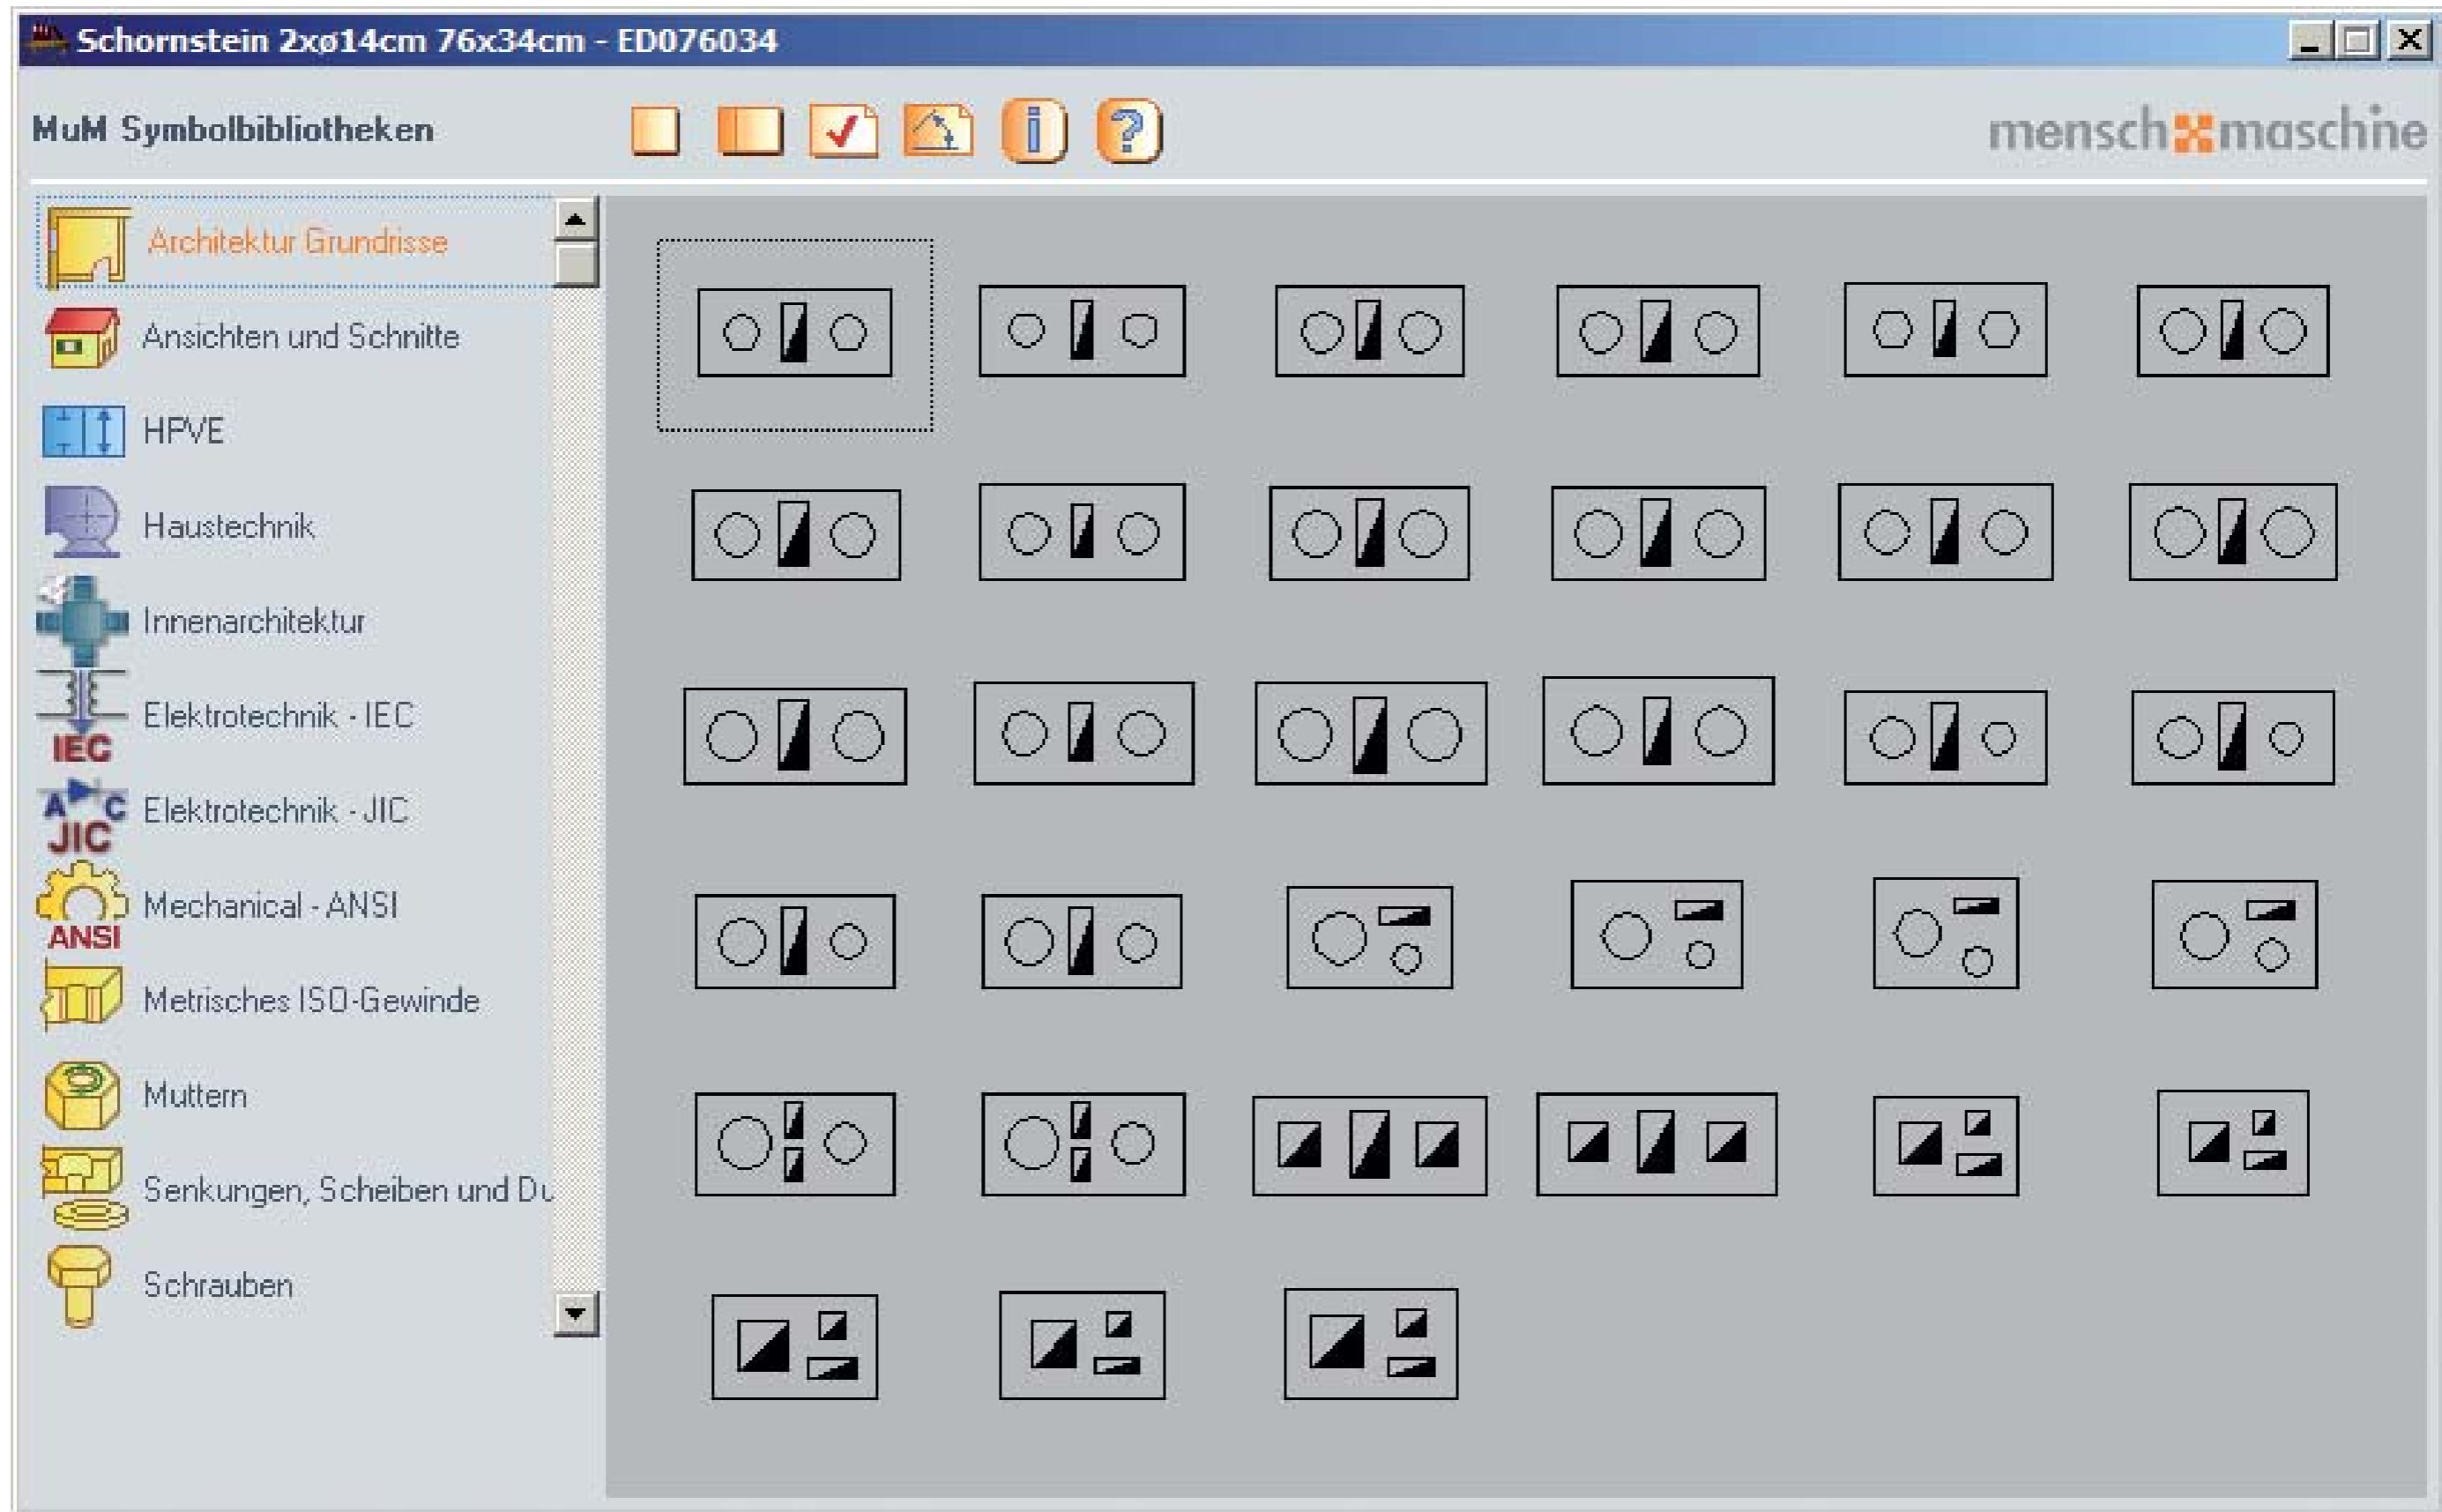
Schornstein 2xø14cm 76x34cm - ED076034

MuM Symbolbibliotheken

mensch maschine

Architektur Grundrisse
Ansichten und Schnitte
HPVE
Haustechnik
Innenarchitektur
IEC
Elektrotechnik - IEC
JIC
Elektrotechnik - JIC
ANSI
Mechanical - ANSI
Metrisches ISO-Gewinde
Muttern
Senkungen, Scheiben und Du
Schrauben